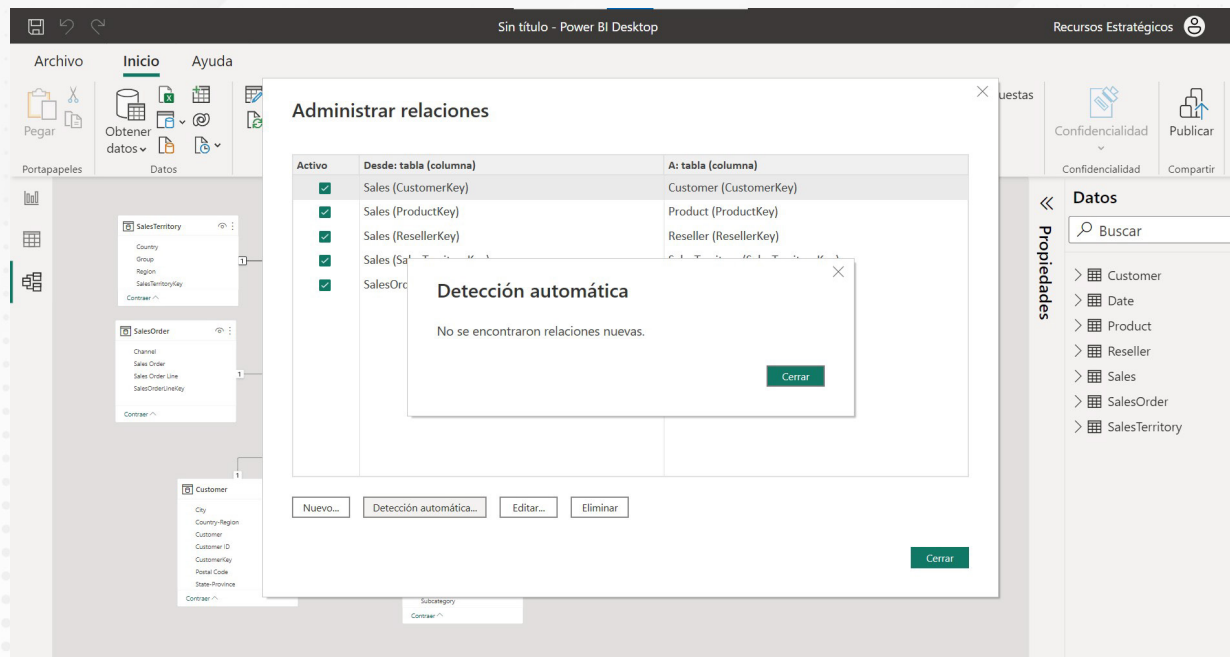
Sin título - Power BI Desktop

Recursos Estratégicos

Archivo Inicio Ayuda

Pegar

Obtener datos

Portapapeles Datos

uestas

Confidencialidad

Publicar

Confidencialidad Compartir

SalesTerritory
Country
Group
Region
SalesTerritoryKey
Contraer

SalesOrder
Channel
Sales Order
Sales Order Line
SalesOrderLineKey
Contraer

Customer
City
Country-Region
Customer
Customer ID
CustomerKey
Postal Code
State-Province
Contraer

Subcategory
Contraer

Administrar relaciones

| Activo | Desde: tabla (columna) | A: tabla (columna) |
|---|---|---|
| ✓ | Sales (CustomerKey) | Customer (CustomerKey) |
| ✓ | Sales (ProductKey) | Product (ProductKey) |
| ✓ | Sales (ResellerKey) | Reseller (ResellerKey) |
| ✓ | Sales (Sa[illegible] | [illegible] |
| ✓ | SalesOrd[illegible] | |

Detección automática

No se encontraron relaciones nuevas.

Cerrar

Nuevo... Detección automática... Editar... Eliminar

Cerrar

Propiedades

Datos

Buscar

Customer
Date
Product
Reseller
Sales
SalesOrder
SalesTerritory